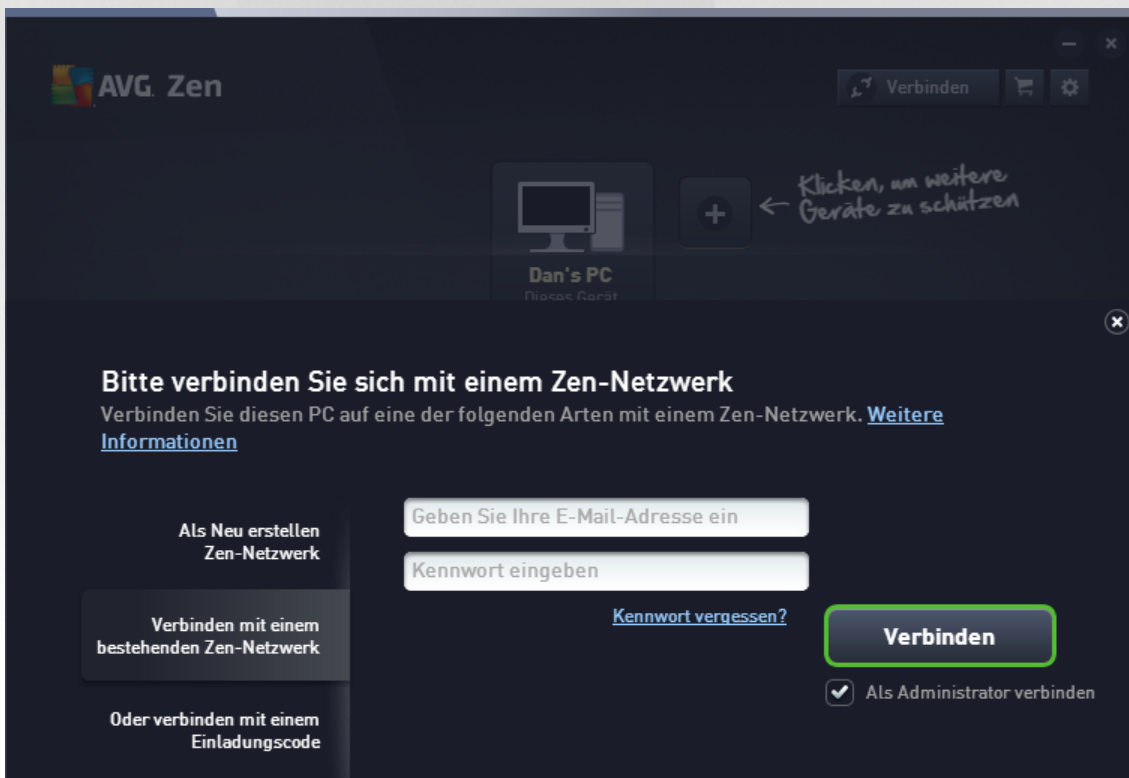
AVG. Zen

Verbinden

Klicken, um weitere Geräte zu schützen

Dan's PC
Dieses Gerät

Bitte verbinden Sie sich mit einem Zen-Netzwerk

Verbinden Sie diesen PC auf eine der folgenden Arten mit einem Zen-Netzwerk. Weitere Informationen

Als Neu erstellen Zen-Netzwerk

Verbinden mit einem bestehenden Zen-Netzwerk

Oder verbinden mit einem Einladungscode

Geben Sie Ihre E-Mail-Adresse ein

Kennwort eingeben

Kennwort vergessen?

Verbinden

Als Administrator verbinden